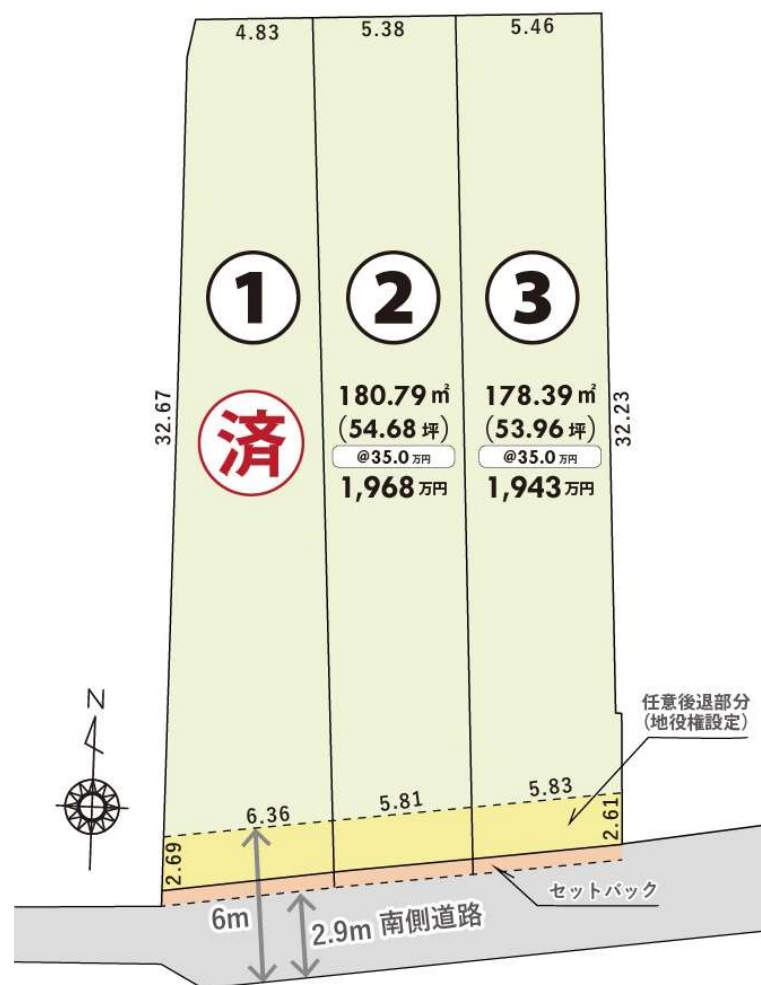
4.83
5.38
5.46

①
②
③

32.67
済

180.79㎡
(54.68坪)
@35.0万円
1,968万円

178.39㎡
(53.96坪)
@35.0万円
1,943万円

32.23

N

任意後退部分
(地役権設定)

6.36
5.81
5.83
2.69
2.61

セットバック

6m
2.9m 南側道路